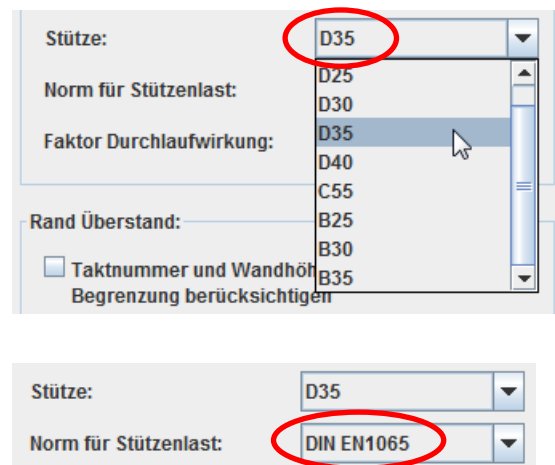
Stütze:
D35
Norm für Stützenlast:
Faktor Durchlaufwirkung:
D25
D30
D35
D40
C55
B25
B30
B35
Rand Überstand:
Taktnummer und Wandhöh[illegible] Begrenzung berücksichtigen

Stütze:
D35
Norm für Stützenlast:
DIN EN1065